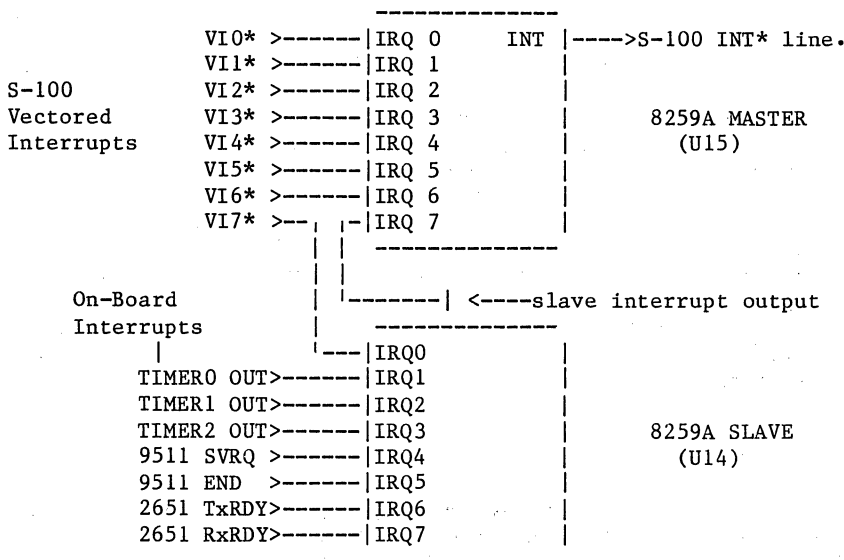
VI0* >------|IRQ 0    INT |---->S-100 INT* line.
VI1* >------|IRQ 1
VI2* >------|IRQ 2
VI3* >------|IRQ 3
VI4* >------|IRQ 4
VI5* >------|IRQ 5
VI6* >------|IRQ 6
VI7* >------|IRQ 7

S-100 Vectored Interrupts

8259A MASTER (U15)

--------| <----slave interrupt output

On-Board Interrupts

---|IRQ0
TIMER0 OUT>------|IRQ1
TIMER1 OUT>------|IRQ2
TIMER2 OUT>------|IRQ3
9511 SVRQ >------|IRQ4
9511 END >------|IRQ5
2651 TxRDY>------|IRQ6
2651 RxRDY>------|IRQ7

8259A SLAVE (U14)